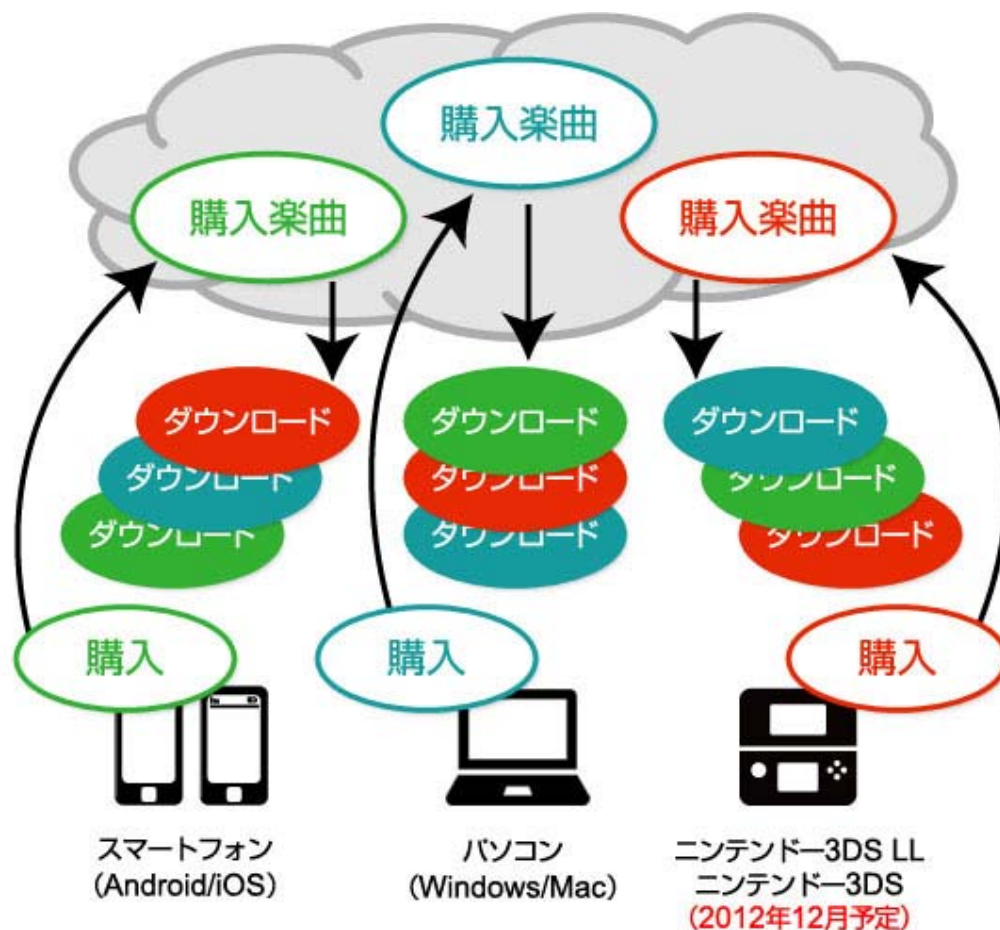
購入楽曲

購入楽曲

購入楽曲

ダウンロード
ダウンロード
ダウンロード

ダウンロード
ダウンロード
ダウンロード

ダウンロード
ダウンロード
ダウンロード

購入

購入

購入

スマートフォン
(Android/iOS)

パソコン
(Windows/Mac)

ニンテンドー3DS LL
ニンテンドー3DS
(2012年12月予定)